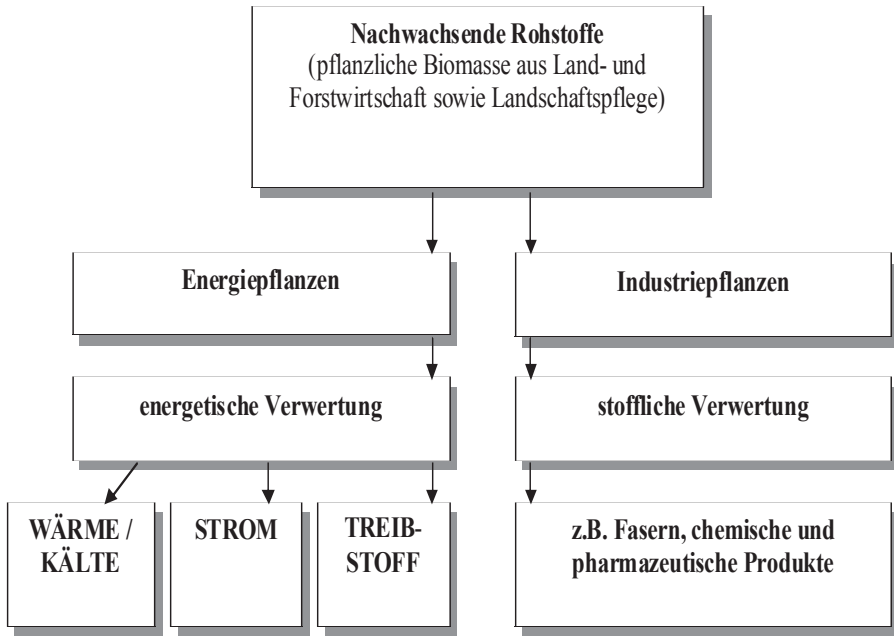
**Nachwachsende Rohstoffe**
(pflanzliche Biomasse aus Land- und Forstwirtschaft sowie Landschaftspflege)

**Energiepflanzen**

**Industriepflanzen**

**energetische Verwertung**

**stoffliche Verwertung**

**WÄRME / KÄLTE**

**STROM**

**TREIB-STOFF**

**z.B. Fasern, chemische und pharmazeutische Produkte**